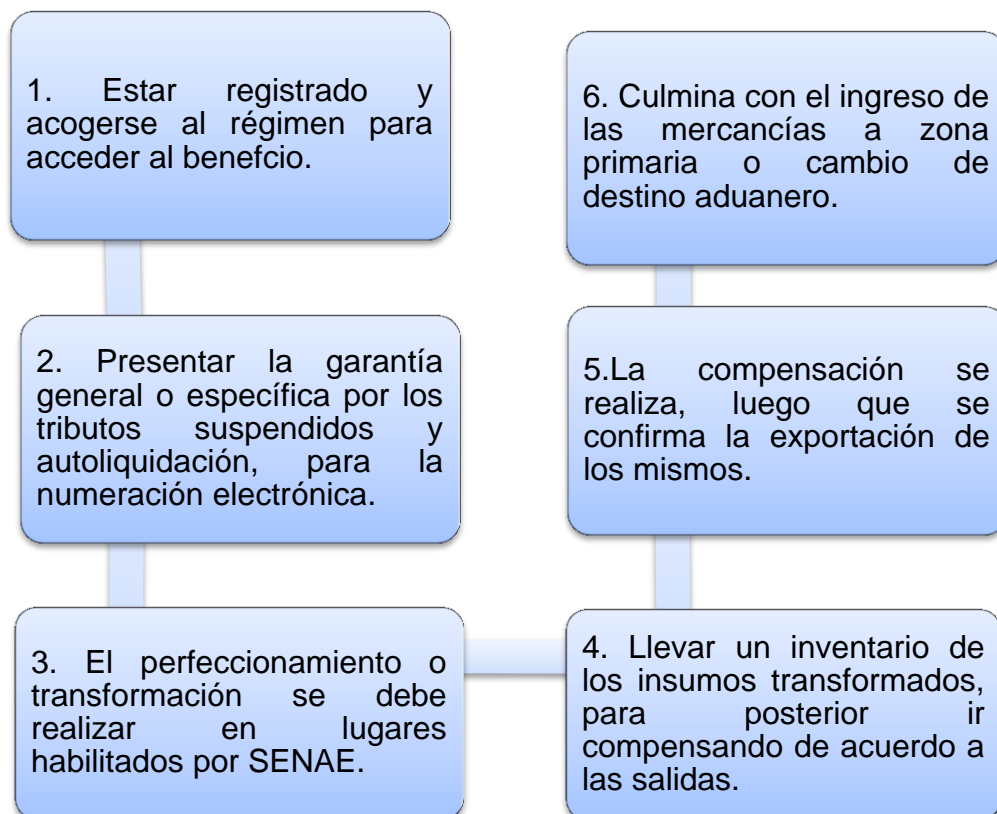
1. Estar registrado y acogerse al régimen para acceder al benefcio.

2. Presentar la garantía general o específica por los tributos suspendidos y autoliquidación, para la numeración electrónica.

3. El perfeccionamiento o transformación se debe realizar en lugares habilitados por SENAE.

4. Llevar un inventario de los insumos transformados, para posterior ir compensando de acuerdo a las salidas.

5.La compensación se realiza, luego que se confirma la exportación de los mismos.

6. Culmina con el ingreso de las mercancías a zona primaria o cambio de destino aduanero.